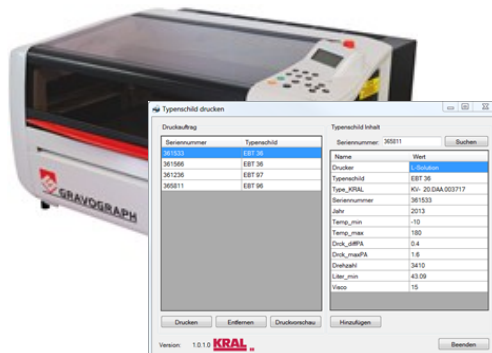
GRAVOGRAPH

Typenschild drucken

Druckauftrag

| Seriennummer | Typenschild |
|---|---|
| 361533 | EBT 36 |
| 361566 | EBT 36 |
| 361236 | EBT 97 |
| 365811 | EBT 96 |

Typenschild Inhalt

Seriennummer: 365811 Suchen

| Name | Wert |
|---|---|
| Drucker | L-Solution |
| Typenschild | EBT 36 |
| Type_KRAL | KV- 20.DAA.003717 |
| Seriennummer | 361533 |
| Jahr | 2013 |
| Temp_min | -10 |
| Temp_max | 180 |
| Drck_diffPA | 0.4 |
| Drck_maxPA | 1.6 |
| Drehzahl | 3410 |
| Liter_min | 43.09 |
| Visco | 15 |

Drucken Entfernen Druckvorschau Hinzufügen

Version: 1.0.1.0 KRAL

Beenden